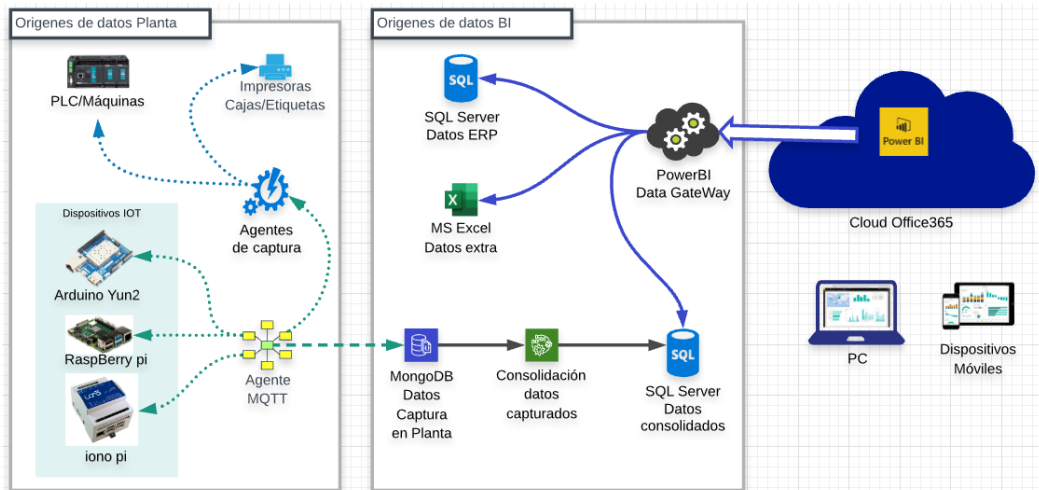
Origenes de datos Planta

PLC/Máquinas

Impresoras
Cajas/Etiquetas

Agentes
de captura

Dispositivos IOT

Arduino Yun2

RaspBerry pi

iono pi

Agente
MQTT

Origenes de datos BI

SQL
SQL Server
Datos ERP

MS Excel
Datos extra

PowerBI
Data GateWay

MongoDB
Datos
Captura
en Planta

Consolidación
datos
capturados

SQL
SQL Server
Datos
consolidados

Power BI

Cloud Office365

PC

Dispositivos
Móviles